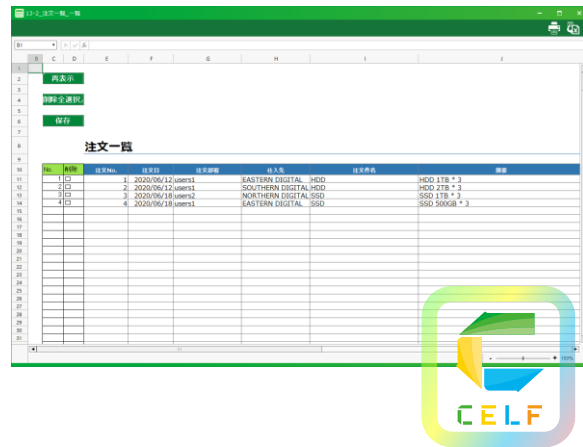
13-2_注文一覧_一覧

B1

B C D E F G H I J

再表示

削除全選択

保存

注文一覧

| No. | 削除 | 注文No. | 注文日 | 注文部署 | 仕入先 | 注文件名 | 摘要 |
|---|---|---|---|---|---|---|---|
| 1 | □ | 1 | 2020/06/12 | users1 | EASTERN DIGITAL | HDD | HDD 1TB * 3 |
| 2 | □ | 2 | 2020/06/12 | users1 | SOUTHERN DIGITAL | HDD | HDD 2TB * 3 |
| 3 | □ | 3 | 2020/06/18 | users2 | NORTHERN DIGITAL | SSD | SSD 1TB * 3 |
| 4 | □ | 4 | 2020/06/18 | users1 | EASTERN DIGITAL | SSD | SSD 500GB * 3 |

1 2 3 4 5 6 7 8 9 10 11 12 13 14 15 16 17 18 19 20 21 22 23 24 25 26 27 28 29 30 31

100%

CELF